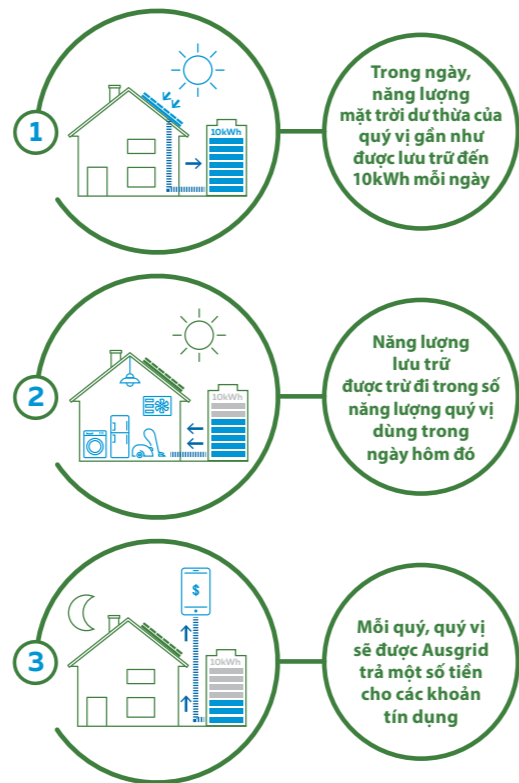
1

10kWh

Trong ngày, năng lượng mặt trời dư thừa của quý vị gần như được lưu trữ đến 10kWh mỗi ngày

2

10kWh

Năng lượng lưu trữ được trừ đi trong số năng lượng quý vị dùng trong ngày hôm đó

3

$

10kWh

Mỗi quý, quý vị sẽ được Ausgrid trả một số tiền cho các khoản tín dụng